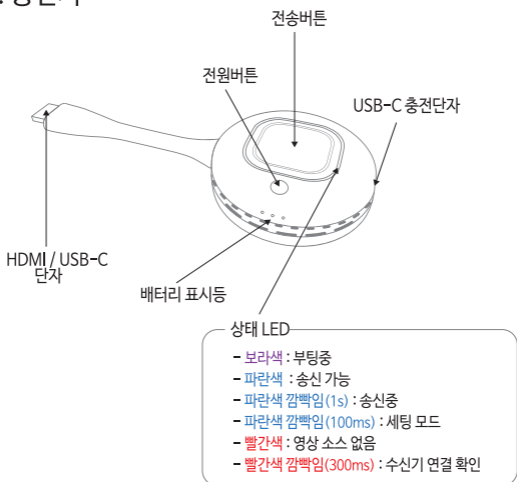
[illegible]

전송버튼

전원버튼

USB-C 충전단자

HDMI / USB-C 단자

배터리 표시등

상태 LED

- 보라색 : 부팅중
- 파란색 : 송신 가능
- 파란색 깜빡임(1s) : 송신중
- 파란색 깜빡임(100ms) : 세팅 모드
- 빨간색 : 영상 소스 없음
- 빨간색 깜빡임(300ms) : 수신기 연결 확인